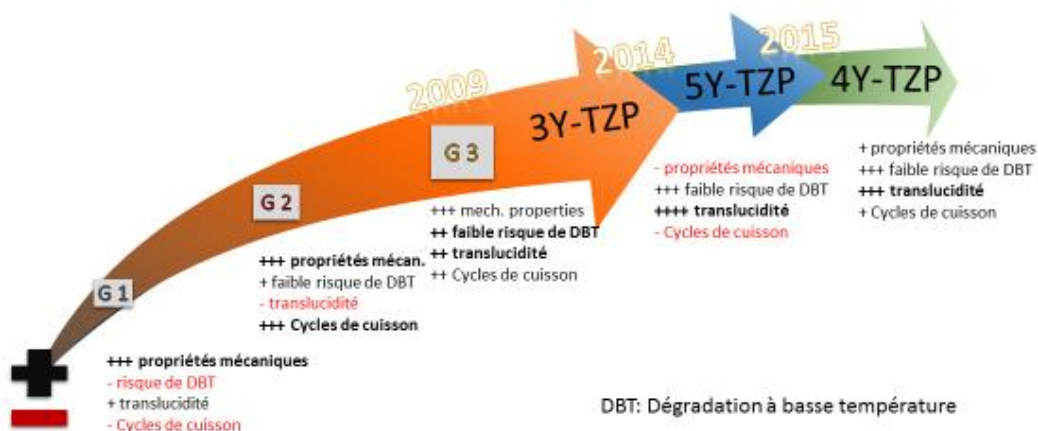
2009

2014

2015

3Y-TZP

5Y-TZP

4Y-TZP

G 3

G 2

G 1

+ propriétés mécaniques
+++ faible risque de DBT
+++ translucidité
+ Cycles de cuisson

- propriétés mécaniques
+++ faible risque de DBT
++++ translucidité
- Cycles de cuisson

+++ mech. properties
++ faible risque de DBT
++ translucidité
++ Cycles de cuisson

+++ propriétés mécan.
+ faible risque de DBT
- translucidité
+++ Cycles de cuisson

+++ propriétés mécaniques
- risque de DBT
+ translucidité
- Cycles de cuisson

DBT: Dégradation à basse température